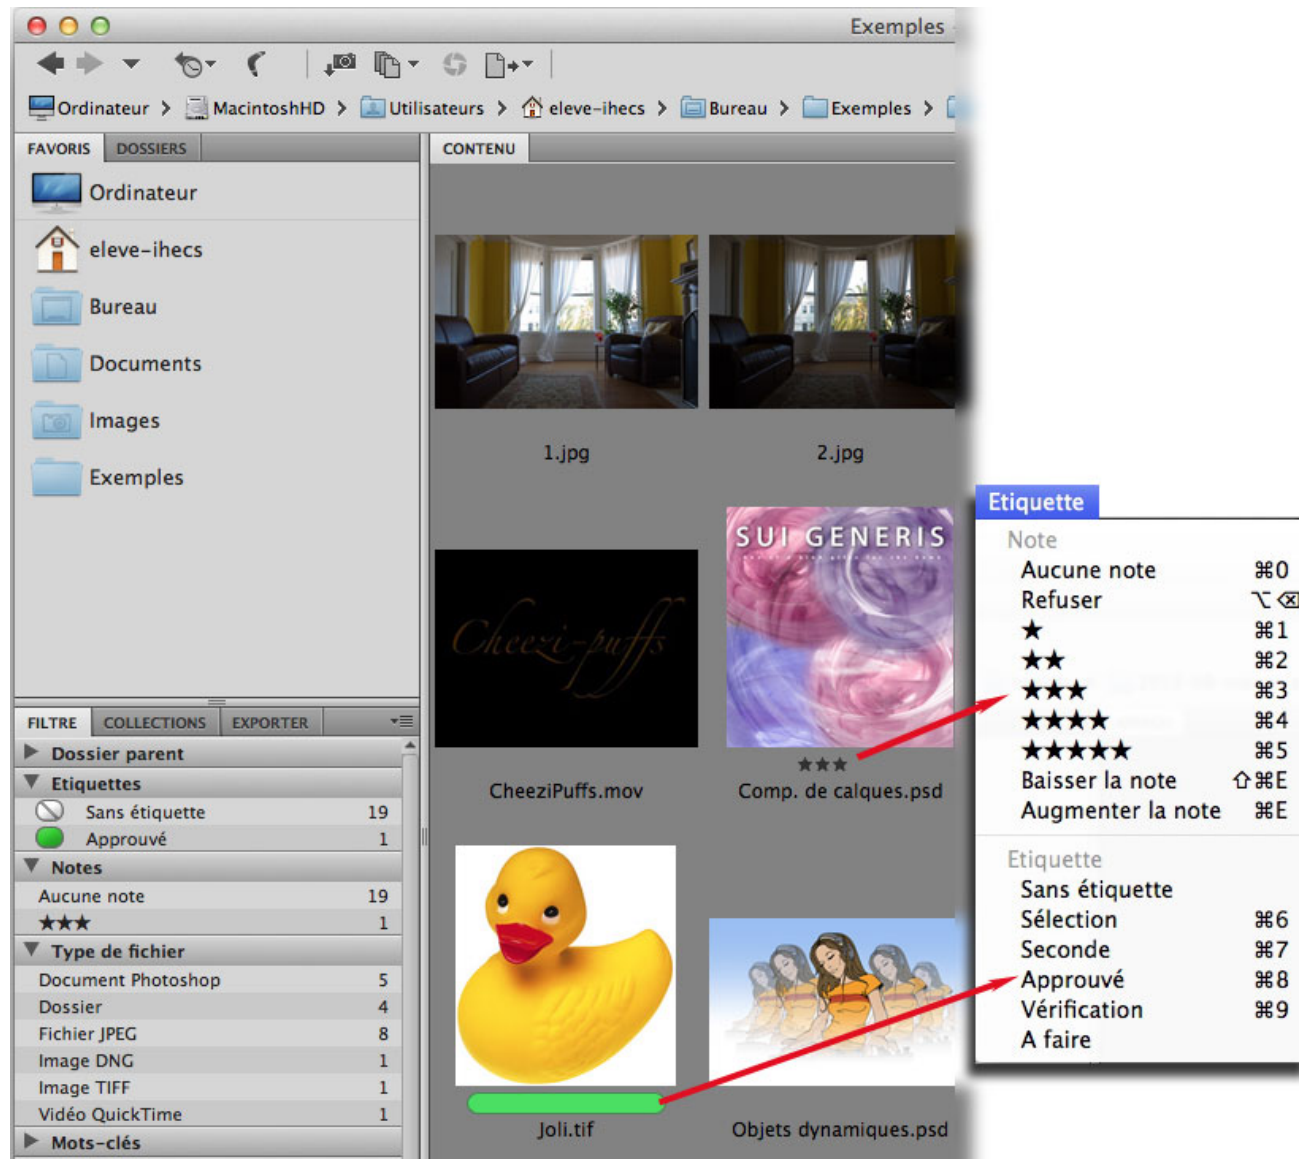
Exemples

Ordinateur > MacintoshHD > Utilisateurs > eleve-ihecs > Bureau > Exemples >

FAVORIS DOSSIERS

Ordinateur
eleve-ihecs
Bureau
Documents
Images
Exemples

CONTENU

1.jpg
2.jpg

Cheezi-puffs
CheeziPuffs.mov

SUI GENERIS
★★★
Comp. de calques.psd

Joli.tif
Objets dynamiques.psd

FILTRE COLLECTIONS EXPORTER

| | |
|---|---|
| Dossier parent | |
| Etiquettes | |
| Sans étiquette | 19 |
| Approuvé | 1 |
| Notes | |
| Aucune note | 19 |
| ★★★ | 1 |
| Type de fichier | |
| Document Photoshop | 5 |
| Dossier | 4 |
| Fichier JPEG | 8 |
| Image DNG | 1 |
| Image TIFF | 1 |
| Vidéo QuickTime | 1 |
| Mots-clés | |

Etiquette

Note
Aucune note ⌘0
Refuser ⌥⌫
★ ⌘1
★★ ⌘2
★★★ ⌘3
★★★★ ⌘4
★★★★★ ⌘5
Baisser la note ⇧⌘E
Augmenter la note ⌘E

Etiquette
Sans étiquette
Sélection ⌘6
Seconde ⌘7
Approuvé ⌘8
Vérification ⌘9
A faire